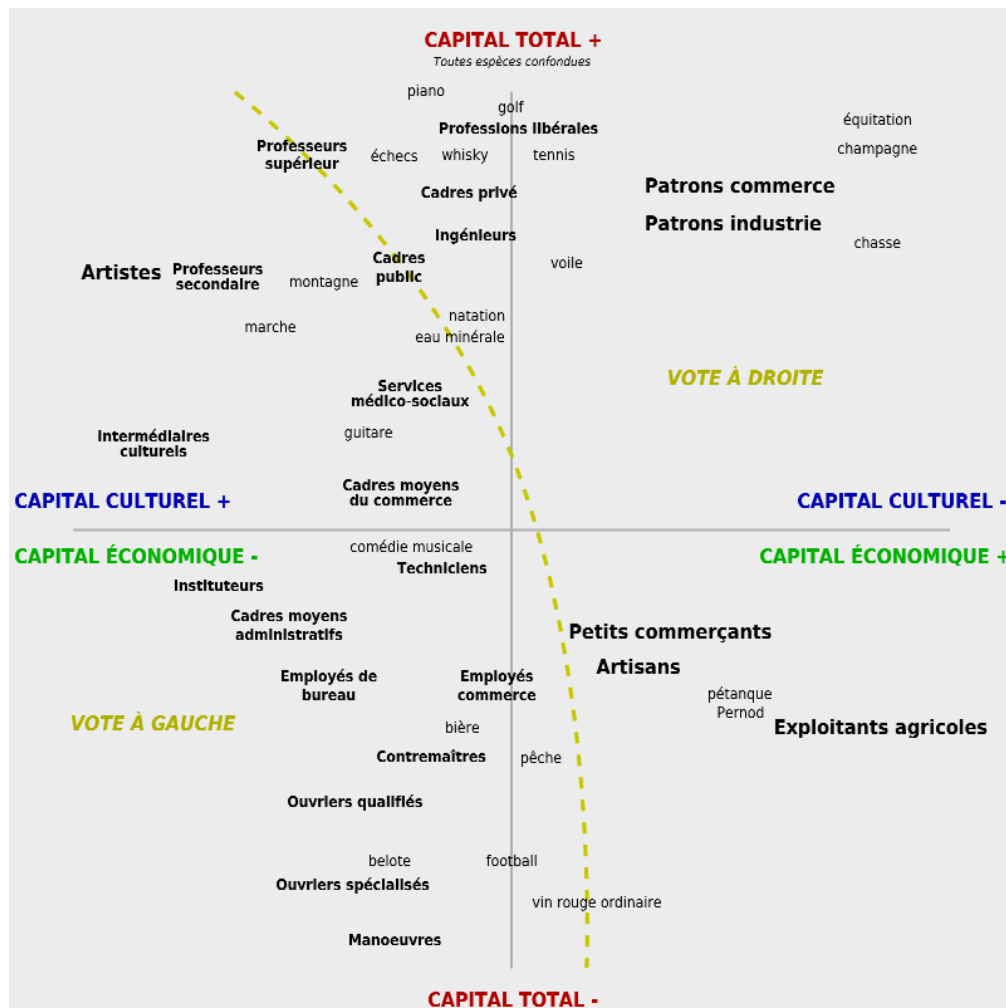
CAPITAL TOTAL +
Toutes espèces confondues

piano
golf
Professions libérales
Professeurs supérieur
échecs
whisky
tennis
équitation
champagne
Cadres privé
Patrons commerce
Patrons industrie
Ingénieurs
chasse
Artistes
Professeurs secondaire
montagne
Cadres public
voile
marche
natation
eau minérale
VOTE À DROITE
Services médico-sociaux
Intermédiaires culturels
guitare
Cadres moyens du commerce
CAPITAL CULTUREL +
CAPITAL CULTUREL -
CAPITAL ÉCONOMIQUE -
CAPITAL ÉCONOMIQUE +
comédie musicale
Techniciens
Instituteurs
Cadres moyens administratifs
Petits commerçants
Artisans
Employés de bureau
Employés commerce
pétanque
Pernod
VOTE À GAUCHE
Exploitants agricoles
bière
Contremaîtres
pêche
Ouvriers qualifiés
belote
football
Ouvriers spécialisés
vin rouge ordinaire
Manoeuvres
CAPITAL TOTAL -